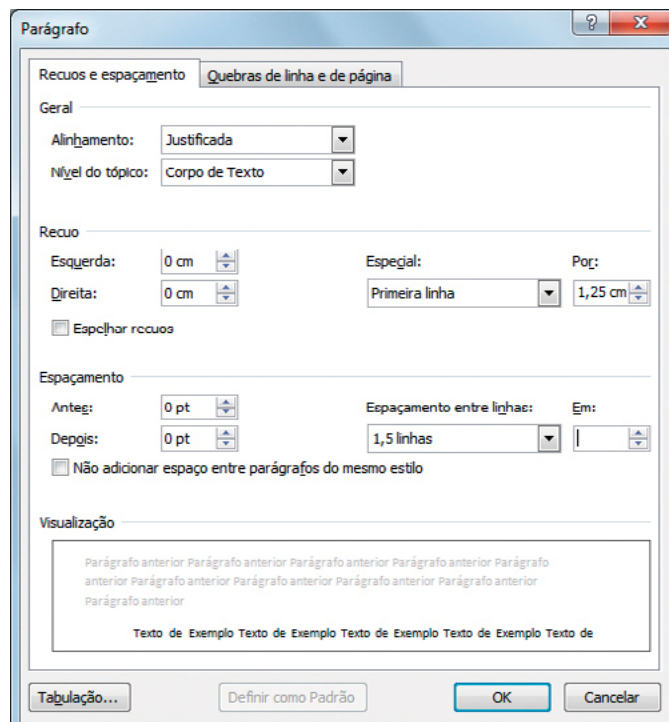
Parágrafo

?
X

Recuos e espaçamento
Quebras de linha e de página

Geral

Alinhamento: Justificada

Nível do tópico: Corpo de Texto

Recuo

Esquerda: 0 cm
Direita: 0 cm
Espelhar recuos

Especial: Primeira linha
Por: 1,25 cm

Espaçamento

Antes: 0 pt
Depois: 0 pt
Não adicionar espaço entre parágrafos do mesmo estilo

Espaçamento entre linhas: 1,5 linhas
Em:

Visualização

Parágrafo anterior Parágrafo anterior Parágrafo anterior Parágrafo anterior Parágrafo anterior Parágrafo anterior Parágrafo anterior Parágrafo anterior Parágrafo anterior Parágrafo anterior

Texto de Exemplo Texto de Exemplo Texto de Exemplo Texto de Exemplo Texto de

Tabulação...
Definir como Padrão
OK
Cancelar